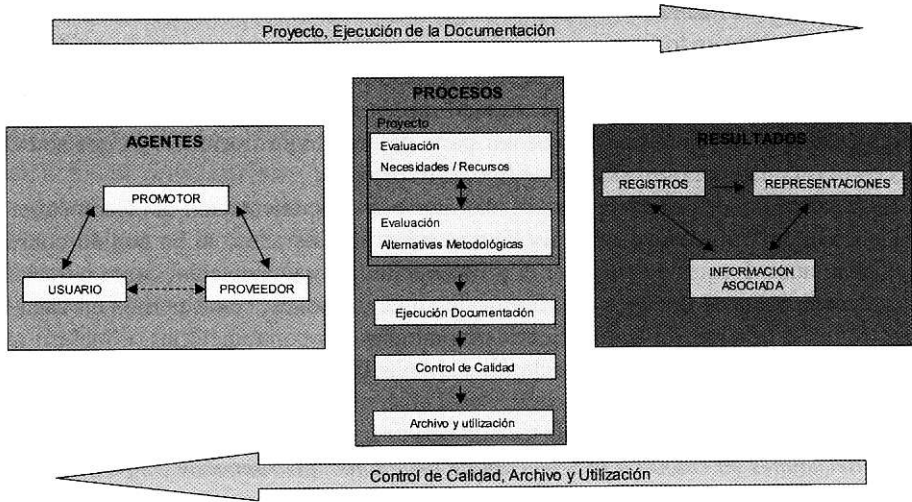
Proyecto, Ejecución de la Documentación

AGENTES

PROMOTOR

USUARIO

PROVEEDOR

PROCESOS

Proyecto

Evaluación
Necesidades / Recursos

Evaluación
Alternativas Metodológicas

Ejecución Documentación

Control de Calidad

Archivo y utilización

RESULTADOS

REGISTROS

REPRESENTACIONES

INFORMACIÓN ASOCIADA

Control de Calidad, Archivo y Utilización